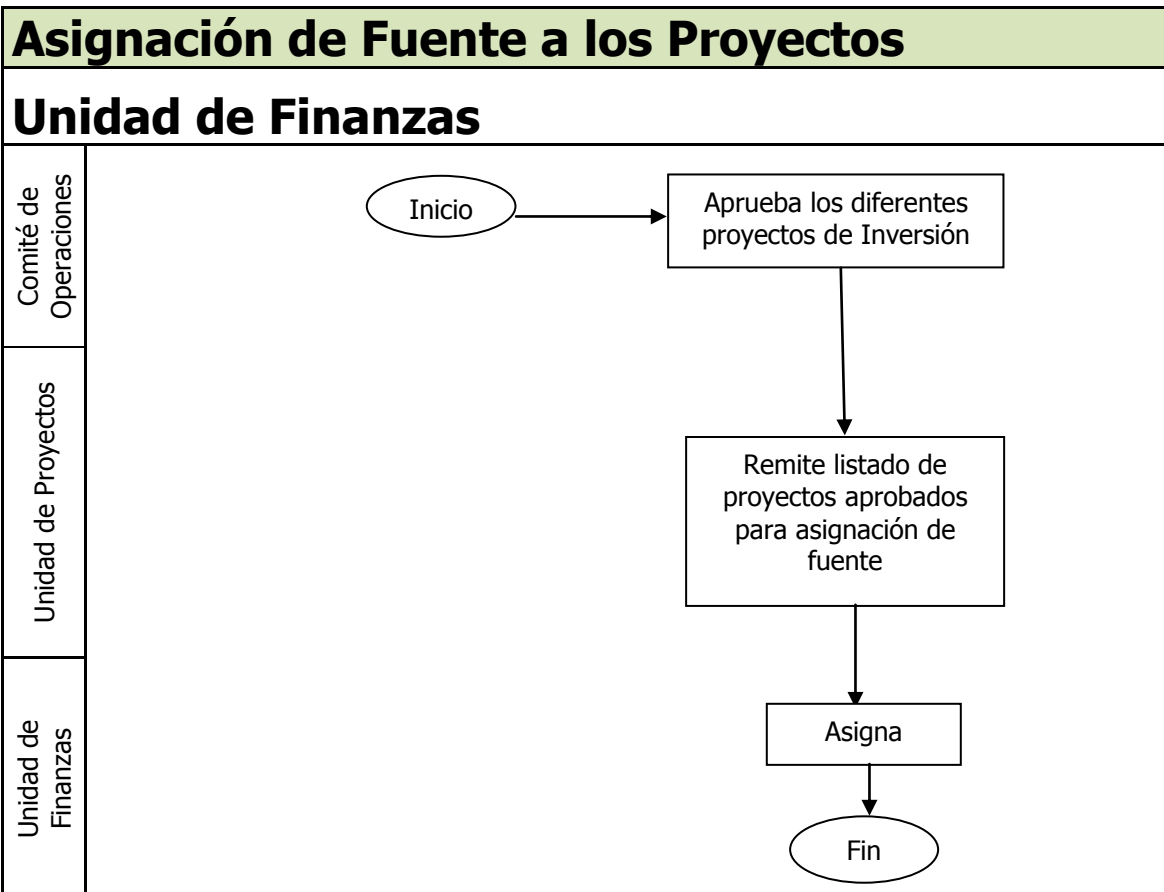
Asignación de Fuente a los Proyectos

Unidad de Finanzas

Comité de Operaciones

Unidad de Proyectos

Unidad de Finanzas

Inicio

Aprueba los diferentes proyectos de Inversión

Remite listado de proyectos aprobados para asignación de fuente

Asigna

Fin